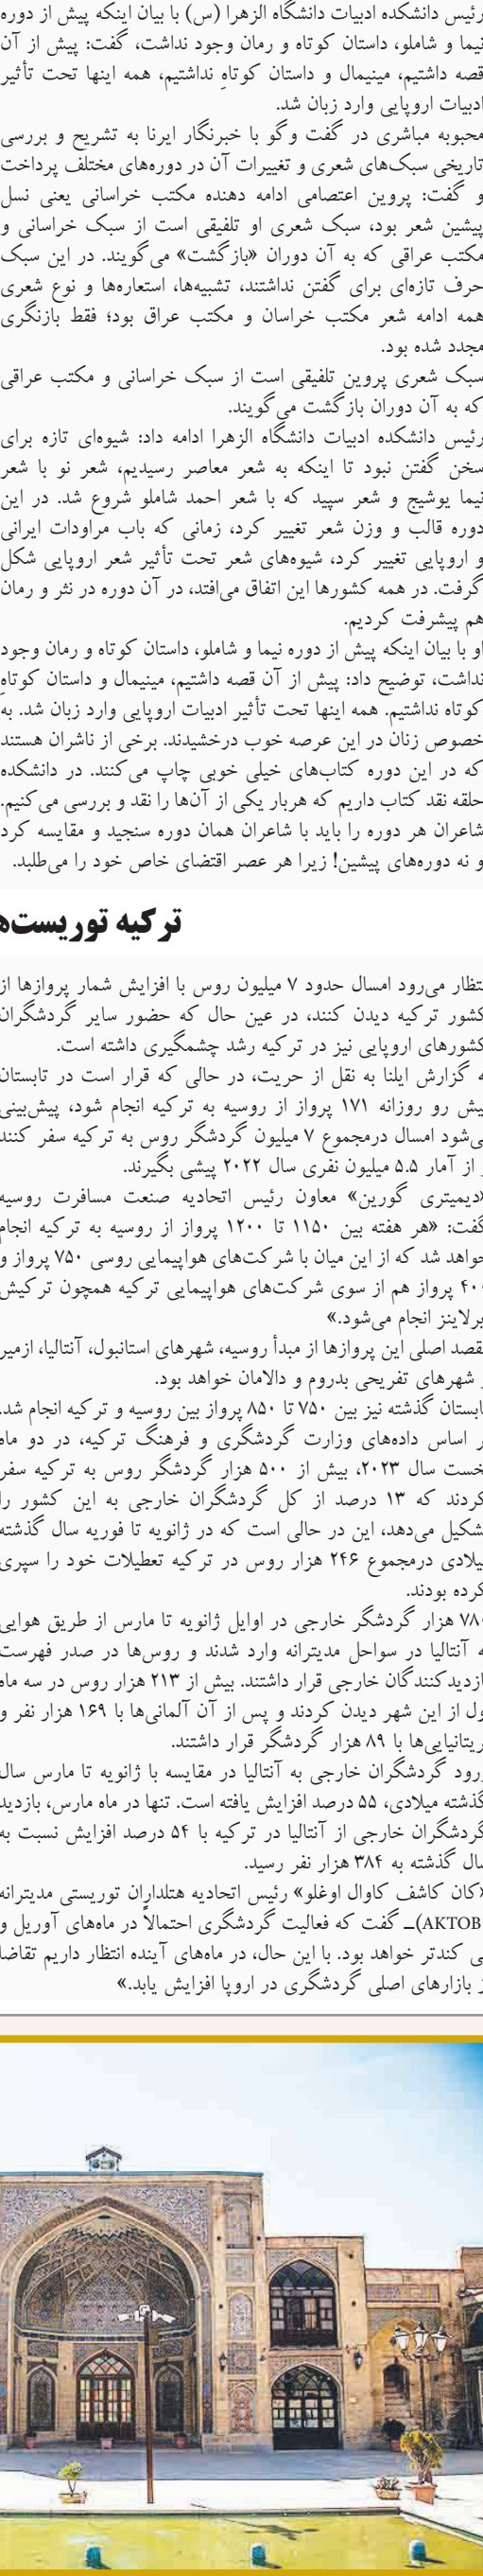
رئیس دانشکده ادبیات دانشگاه الزهرا (س) با بیان اینکه پیش از دوره نیما و شاملو، داستان کوتاه و رمان وجود نداشت، گفت: پیش از آن قصه داشتیم، مینیمال و داستان کوتاهِ کوتاه نداشتیم، همه اینها تحت تأثیر ادبیات اروپایی وارد زبان شد.

محبوبه مباشری در گفت‌وگو با خبرنگار ایرنا به تشریح و بررسی تاریخی سبک‌های شعری و تغییرات آن در دوره‌های مختلف پرداخت و گفت: پروین اعتصامی ادامه دهنده مکتب خراسانی یعنی نسل پیشین شعر بود، سبک شعری او تلفیقی است از سبک خراسانی و مکتب عراقی که به آن دوران «بازگشت» می‌گویند. در این سبک حرف تازه‌ای برای گفتن نداشتند، تشبیه‌ها، استعاره‌ها و نوع شعری همه ادامه شعر مکتب خراسان و مکتب عراق بود؛ فقط بازنگری مجدد شده بود.

سبک شعری پروین تلفیقی است از سبک خراسانی و مکتب عراقی که به آن دوران بازگشت می‌گویند.

رئیس دانشکده ادبیات دانشگاه الزهرا ادامه داد: شیوه‌ای تازه برای سخن گفتن نبود تا اینکه به شعر معاصر رسیدیم، شعر نو با شعر نیما یوشیج و شعر سپید که با شعر احمد شاملو شروع شد. در این دوره قالب و وزن شعر تغییر کرد، زمانی که باب مراودات ایرانی و اروپایی تغییر کرد، شیوه‌های شعر تحت تأثیر شعر اروپایی شکل گرفت. در همه کشورها این اتفاق می‌افتد، در آن دوره در نثر و رمان هم پیشرفت کردیم.

او با بیان اینکه پیش از دوره نیما و شاملو، داستان کوتاه و رمان وجود نداشت، توضیح داد: پیش از آن قصه داشتیم، مینیمال و داستان کوتاهِ کوتاه نداشتیم. همه اینها تحت تأثیر ادبیات اروپایی وارد زبان شد. به خصوص زنان در این عرصه خوب درخشیدند. برخی از ناشران هستند که در این دوره کتاب‌های خیلی خوبی چاپ می‌کنند. در دانشکده حلقه نقد کتاب داریم که هربار یکی از آن‌ها را نقد و بررسی می‌کنیم. شاعران هر دوره را باید با شاعران همان دوره سنجید و مقایسه کرد و نه دوره‌های پیشین! زیرا هر عصر اقتضای خاص خود را می‌طلبد.

ترکیه توریسته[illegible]

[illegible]نتظار می‌رود امسال حدود ۷ میلیون روس با افزایش شمار پروازها از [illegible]کشور ترکیه دیدن کنند، در عین حال که حضور سایر گردشگران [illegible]کشورهای اروپایی نیز در ترکیه رشد چشمگیری داشته است.

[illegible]ه گزارش ایلنا به نقل از حریت، در حالی که قرار است در تابستان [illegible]یش رو روزانه ۱۷۱ پرواز از روسیه به ترکیه انجام شود، پیش‌بینی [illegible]ی‌شود امسال درمجموع ۷ میلیون گردشگر روس به ترکیه سفر کنند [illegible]ز آمار ۵.۵ میلیون نفری سال ۲۰۲۲ پیشی بگیرند.

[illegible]دیمیتری گورین» معاون رئیس اتحادیه صنعت مسافرت روسیه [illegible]گفت: «هر هفته بین ۱۱۵۰ تا ۱۲۰۰ پرواز از روسیه به ترکیه انجام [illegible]خواهد شد که از این میان با شرکت‌های هواپیمایی روسی ۷۵۰ پرواز و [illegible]۴۰۰ پرواز هم از سوی شرکت‌های هواپیمایی ترکیه همچون ترکیش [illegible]یرلاینز انجام می‌شود.»

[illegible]قصد اصلی این پروازها از مبدأ روسیه، شهرهای استانبول، آنتالیا، ازمیر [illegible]ر شهرهای تفریحی بدروم و دالامان خواهد بود.

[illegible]تابستان گذشته نیز بین ۷۵۰ تا ۸۵۰ پرواز بین روسیه و ترکیه انجام شد. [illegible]ر اساس داده‌های وزارت گردشگری و فرهنگ ترکیه، در دو ماه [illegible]خست سال ۲۰۲۳، بیش از ۵۰۰ هزار گردشگر روس به ترکیه سفر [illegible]کردند که ۱۳ درصد از کل گردشگران خارجی به این کشور را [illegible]شکیل می‌دهد، این در حالی است که در ژانویه تا فوریه سال گذشته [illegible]یلادی درمجموع ۲۴۶ هزار روس در ترکیه تعطیلات خود را سپری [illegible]کرده بودند.

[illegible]۷۸ هزار گردشگر خارجی در اوایل ژانویه تا مارس از طریق هوایی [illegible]ه آنتالیا در سواحل مدیترانه وارد شدند و روس‌ها در صدر فهرست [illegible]بازدیدکنندگان خارجی قرار داشتند. بیش از ۲۱۳ هزار روس در سه ماه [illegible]ول از این شهر دیدن کردند و پس از آن آلمانی‌ها با ۱۶۹ هزار نفر و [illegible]ریتانیایی‌ها با ۸۹ هزار گردشگر قرار داشتند.

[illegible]رود گردشگران خارجی به آنتالیا در مقایسه با ژانویه تا مارس سال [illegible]گذشته میلادی، ۵۵ درصد افزایش یافته است. تنها در ماه مارس، بازدید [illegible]گردشگران خارجی از آنتالیا در ترکیه با ۵۴ درصد افزایش نسبت به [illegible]سال گذشته به ۳۸۴ هزار نفر رسید.

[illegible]کان کاشف کاوال اوغلو» رئیس اتحادیه هتلداران توریستی مدیترانه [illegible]AKTOB)ـ گفت که فعالیت گردشگری احتمالاً در ماه‌های آوریل و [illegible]ی کندتر خواهد بود. با این حال، در ماه‌های آینده انتظار داریم تقاضا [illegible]ز بازارهای اصلی گردشگری در اروپا افزایش یابد.»